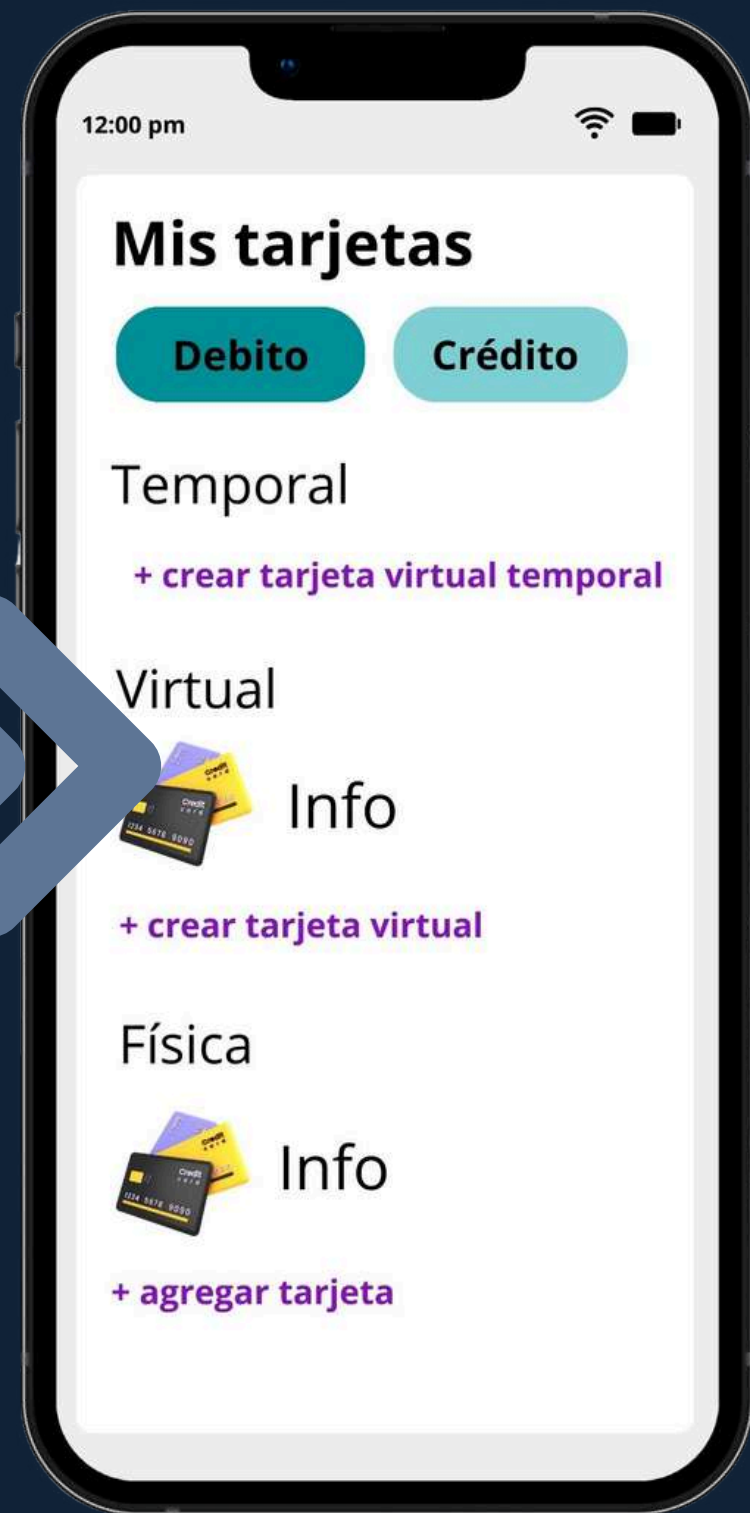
12:00 pm

Mis tarjetas

Debito

Crédito

Temporal

+ crear tarjeta virtual temporal

Virtual

Credit card
1234 5678 9090

Info

+ crear tarjeta virtual

Física

Credit card
1234 5678 9090

Info

+ agregar tarjeta